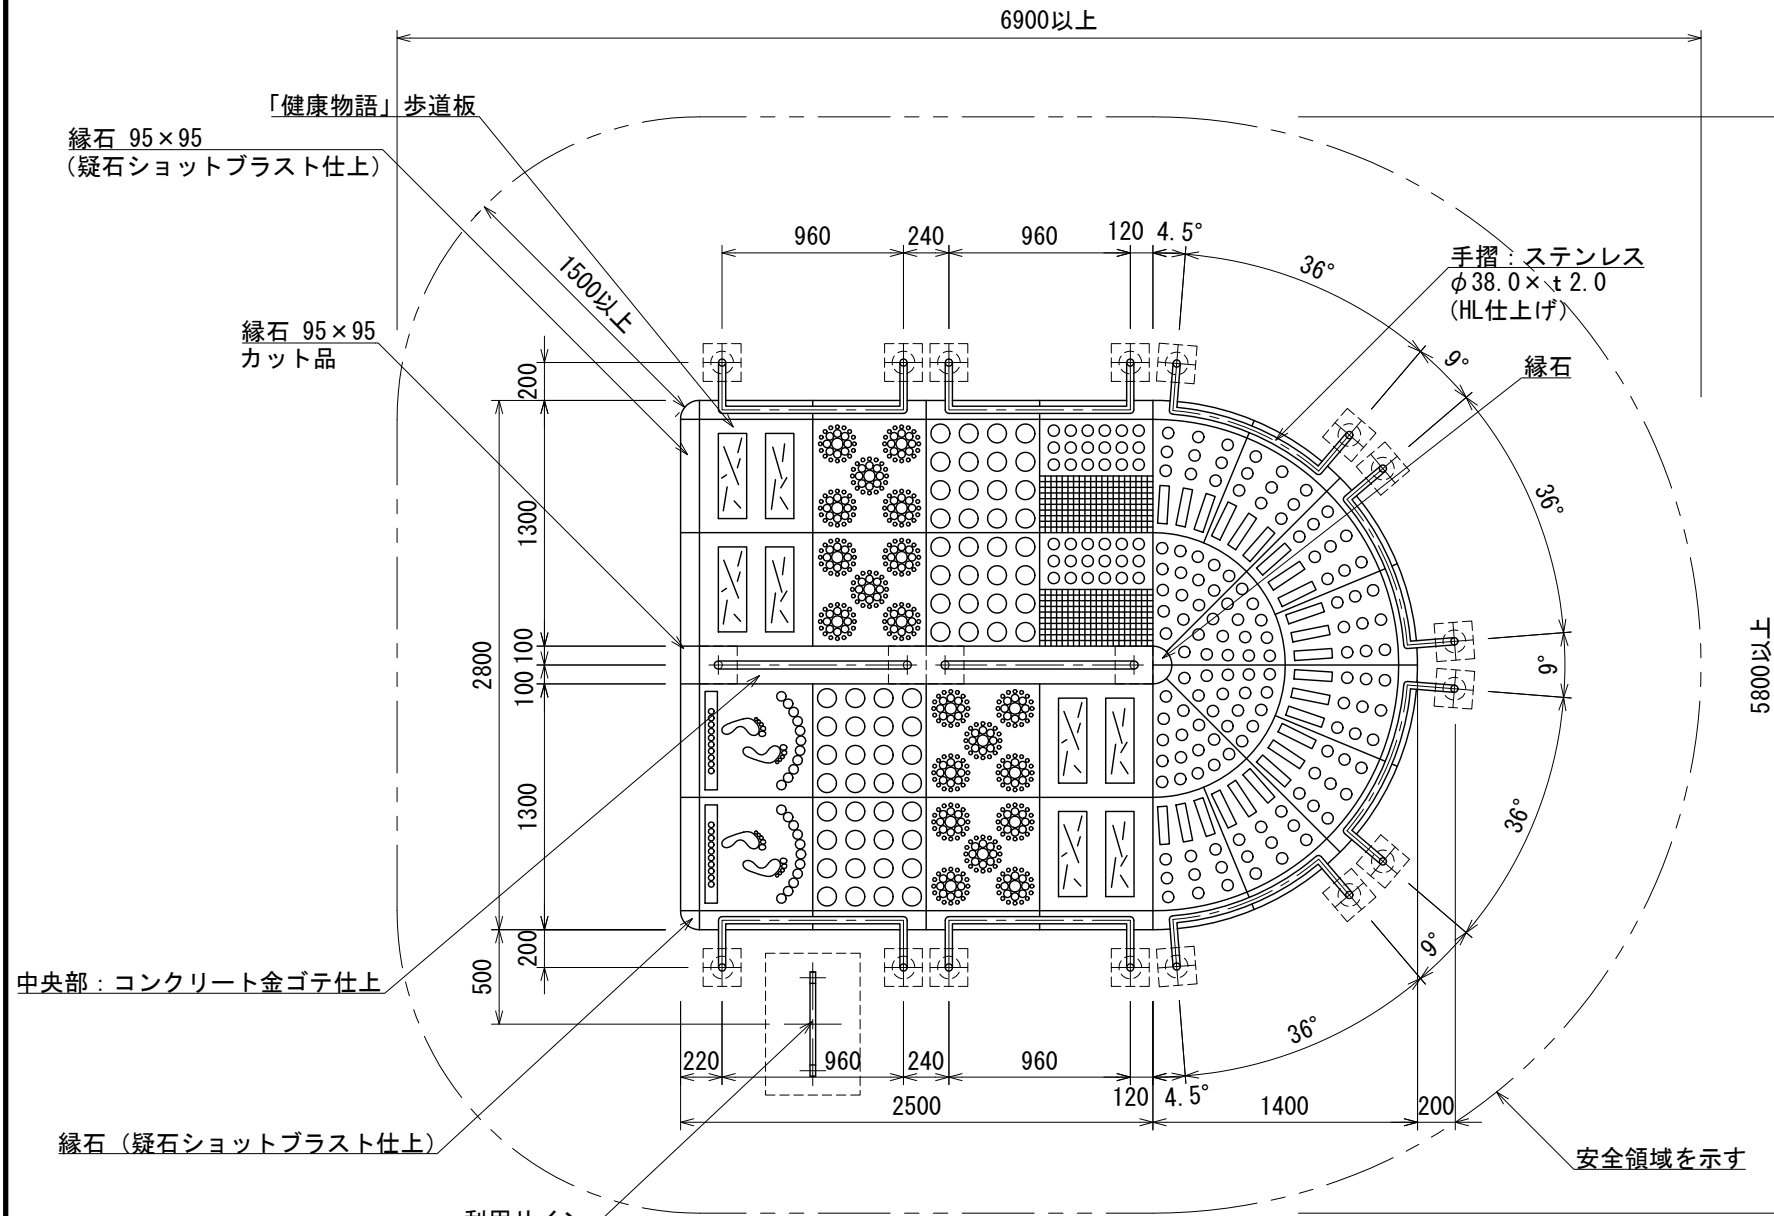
6900以上

「健康物語」歩道板

縁石 95×95
(疑石ショットブラスト仕上)

1500以上

縁石 95×95
カット品

960 240 960 120 4.5°

36°

手摺：ステンレス
$\phi$38.0×t2.0
(HL仕上げ)

9°

縁石

36°

9°

200

1300

2800 100 100

1300

500 200

36°

9°

36°

5800以上

中央部：コンクリート金ゴテ仕上

220 960 240 960

120 4.5° 1400 200

2500

縁石（疑石ショットブラスト仕上）

安全領域を示す

利用サイン